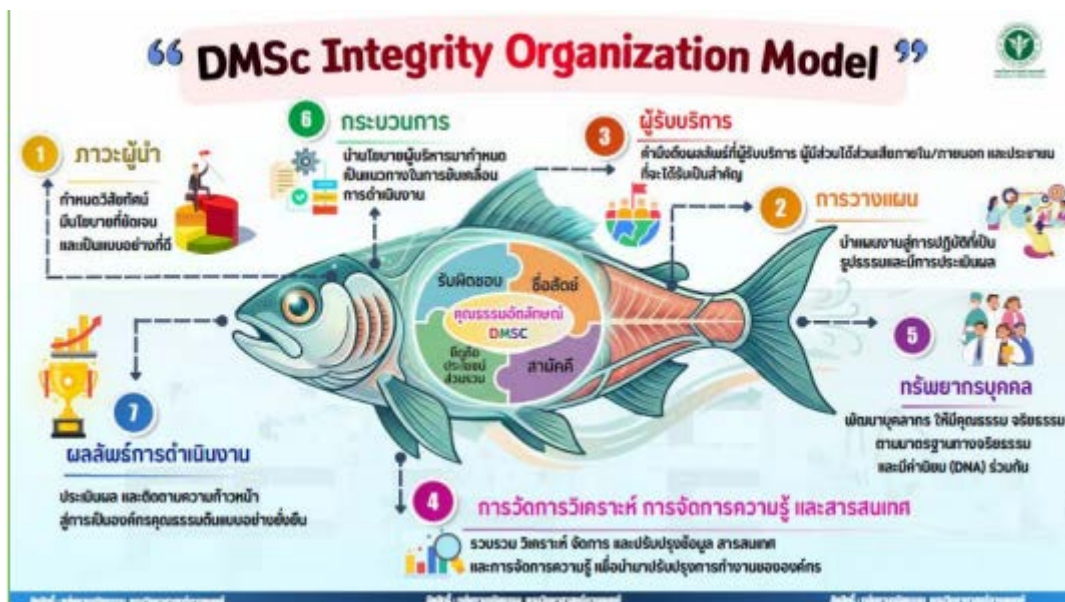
“ DMSc Integrity Organization Model ”

1 ภาวะผู้นำ

กำหนดวิสัยทัศน์ มีนโยบายที่ชัดเจน และเป็นแบบอย่างที่ดี

6 กระบวนการ

นำนโยบายผู้บริหารมากำหนด เป็นแนวทางในการขับเคลื่อน การดำเนินงาน

3 ผู้รับบริการ

คำนึงถึงผลลัพธ์ที่ผู้รับบริการ ผู้มีส่วนได้ส่วนเสียภายใน/ภายนอก และประชาชน ที่จะได้รับเป็นสำคัญ

2 การวางแผน

นำแผนงานสู่การปฏิบัติที่เป็น รูปธรรมและมีการประเมินผล

รับผิดชอบ

ซื่อสัตย์

คุณธรรมอัตลักษณ์ DMSC

ยึดถือประโยชน์ส่วนรวม

สามัคคี

5 ทรัพยากรบุคคล

พัฒนาบุคลากร ให้มีคุณธรรม จริยธรรม ตามมาตรฐานทางจริยธรรม และมีค่านิยม (DNA) ร่วมกัน

7 ผลลัพธ์การดำเนินงาน

ประเมินผล และติดตามความก้าวหน้า สู่การเป็นองค์กรคุณธรรมต้นแบบอย่างยั่งยืน

4 การวัดการวิเคราะห์ การจัดการความรู้ และสารสนเทศ

รวบรวม วิเคราะห์ จัดการ และปรับปรุงข้อมูล สารสนเทศ และการจัดการความรู้ เพื่อนำมาปรับปรุงการทำงานขององค์กร

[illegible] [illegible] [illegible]